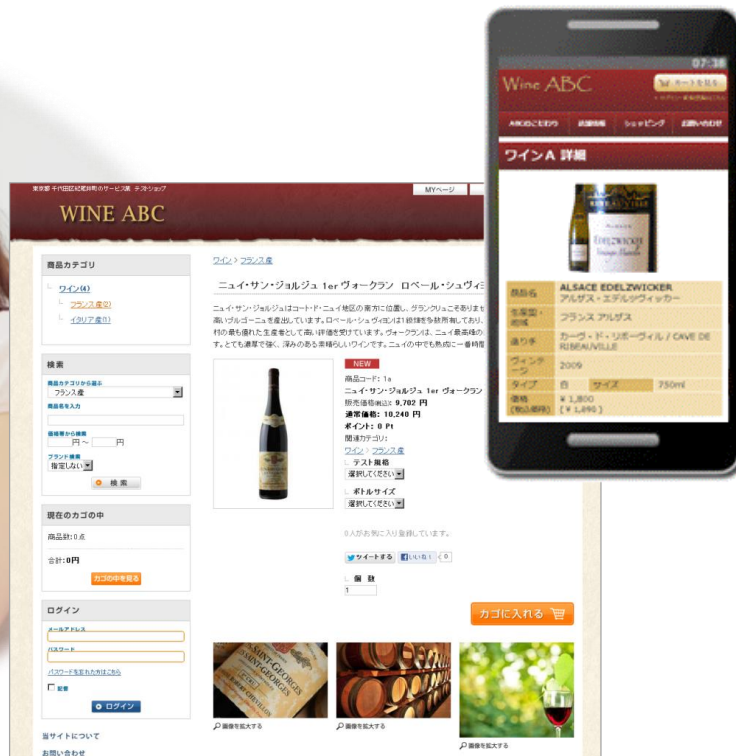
東京都 千代田区紀尾井町のサービス業、テストショップ

MYページ

WINE ABC

商品カテゴリ

ワイン(4)

フランス産(2)

イタリア産(1)

検索

商品カテゴリから選ぶ

フランス産

商品名を入力

価格帯から検索

円 ～ 円

ブランド検索

指定しない

検 索

現在のカゴの中

商品数: 0点

合計: 0円

カゴの中を見る

ログイン

メールアドレス

パスワード

パスワードを忘れた方はこちら

記憶

ログイン

当サイトについて

お問い合わせ

ワイン > フランス産

ニュイ・サン・ジョルジュ 1er ヴォークラン ロベール・シュヴィ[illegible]

ニュイ・サン・ジョルジュはコート・ド・ニュイ地区の南方に位置し、グランクリュこそ有りま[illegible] 高いブルゴーニュを産出しています。ロベール・シュヴィヨンは1世紀を多数所有しており、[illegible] 村の最も優れた生産者として高い評価を受けています。ヴォークランは、ニュイ最高峰の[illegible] す。とても濃厚で強く、深みのある素晴らしいワインです。ニュイの中でも熟成に一番時間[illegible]

NEW

商品コード: 1a

ニュイ・サン・ジョルジュ 1er ヴォークラン

販売価格(税込): 9,702 円

通常価格: 10,240 円

ポイント: 0 Pt

関連カテゴリ:

ワイン | フランス産

テスト規格

選択してください

ボトルサイズ

選択してください

0人がお気に入り登録しています。

ツイートする いいね! 0

個 数

1

カゴに入れる

画像を拡大する

画像を拡大する

画像を拡大する

07:38

Wine ABC

カートを見る

ABCのこだわり

店舗情報

ショッピング

お問い合わせ

ワインA 詳細

| 商品名 | ALSACE EDELZWICKER アルザス・エデルツヴィッカー |
|---|---|
| 生産国・地域 | フランス アルザス |
| 造り手 | カーヴ・ド・リボーヴィル / CAVE DE RIBEAUVILLE |
| ヴィンテージ | 2009 |
| タイプ | 白 サイズ 750ml |
| 価格 (税込価格) | ¥ 1,800 (¥ 1,890) |